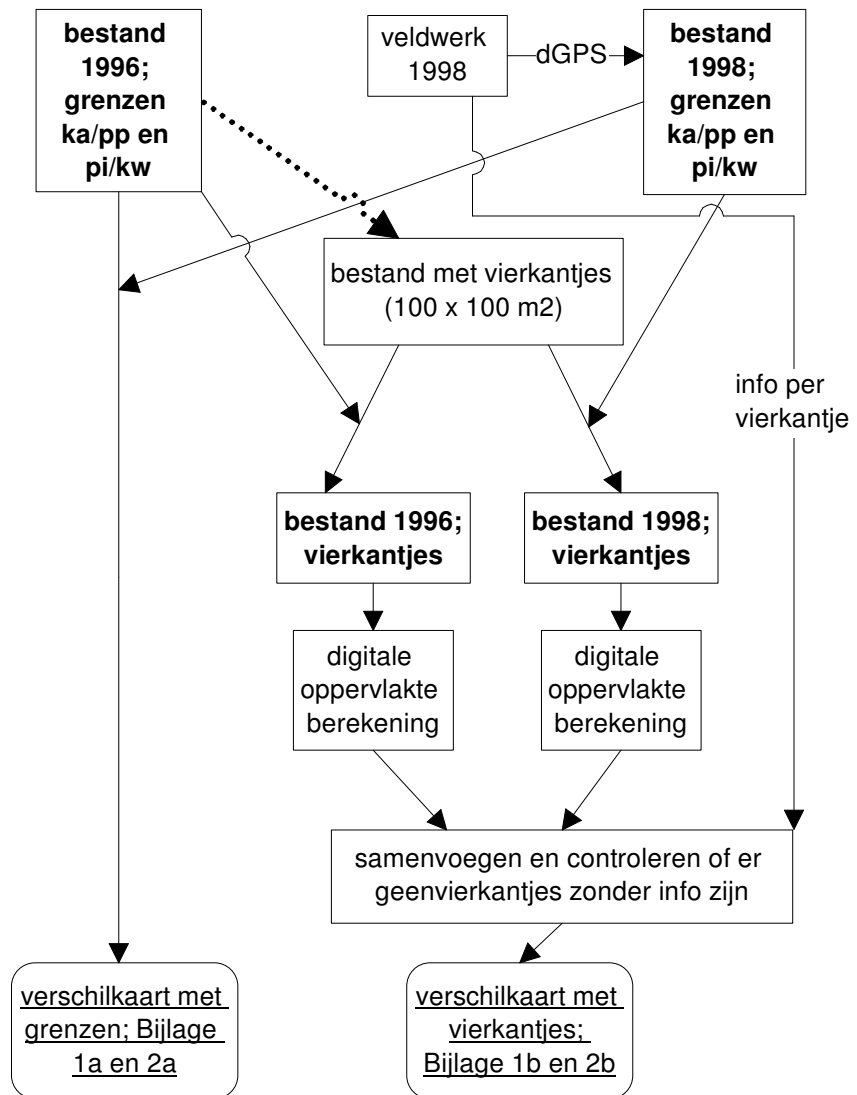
bestand 1996; grenzen ka/pp en pi/kw

veldwerk 1998

dGPS

bestand 1998; grenzen ka/pp en pi/kw

bestand met vierkantjes (100 x 100 m2)

info per vierkantje

bestand 1996; vierkantjes

bestand 1998; vierkantjes

digitale oppervlakte berekening

digitale oppervlakte berekening

samenvoegen en controleren of er geenvierkantjes zonder info zijn

verschilkaart met grenzen; Bijlage 1a en 2a

verschilkaart met vierkantjes; Bijlage 1b en 2b